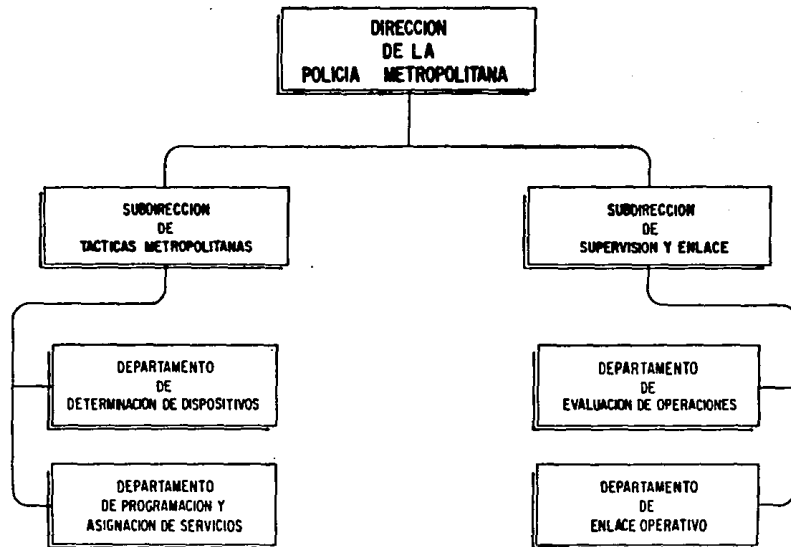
DIRECCION
DE LA
POLICIA METROPOLITANA

SUBDIRECCION
DE
TACTICAS METROPOLITANAS

SUBDIRECCION
DE
SUPERVISION Y ENLACE

DEPARTAMENTO
DE
DETERMINACION DE DISPOSITIVOS

DEPARTAMENTO
DE PROGRAMACION Y
ASIGNACION DE SERVICIOS

DEPARTAMENTO
DE
EVALUACION DE OPERACIONES

DEPARTAMENTO
DE
ENLACE OPERATIVO